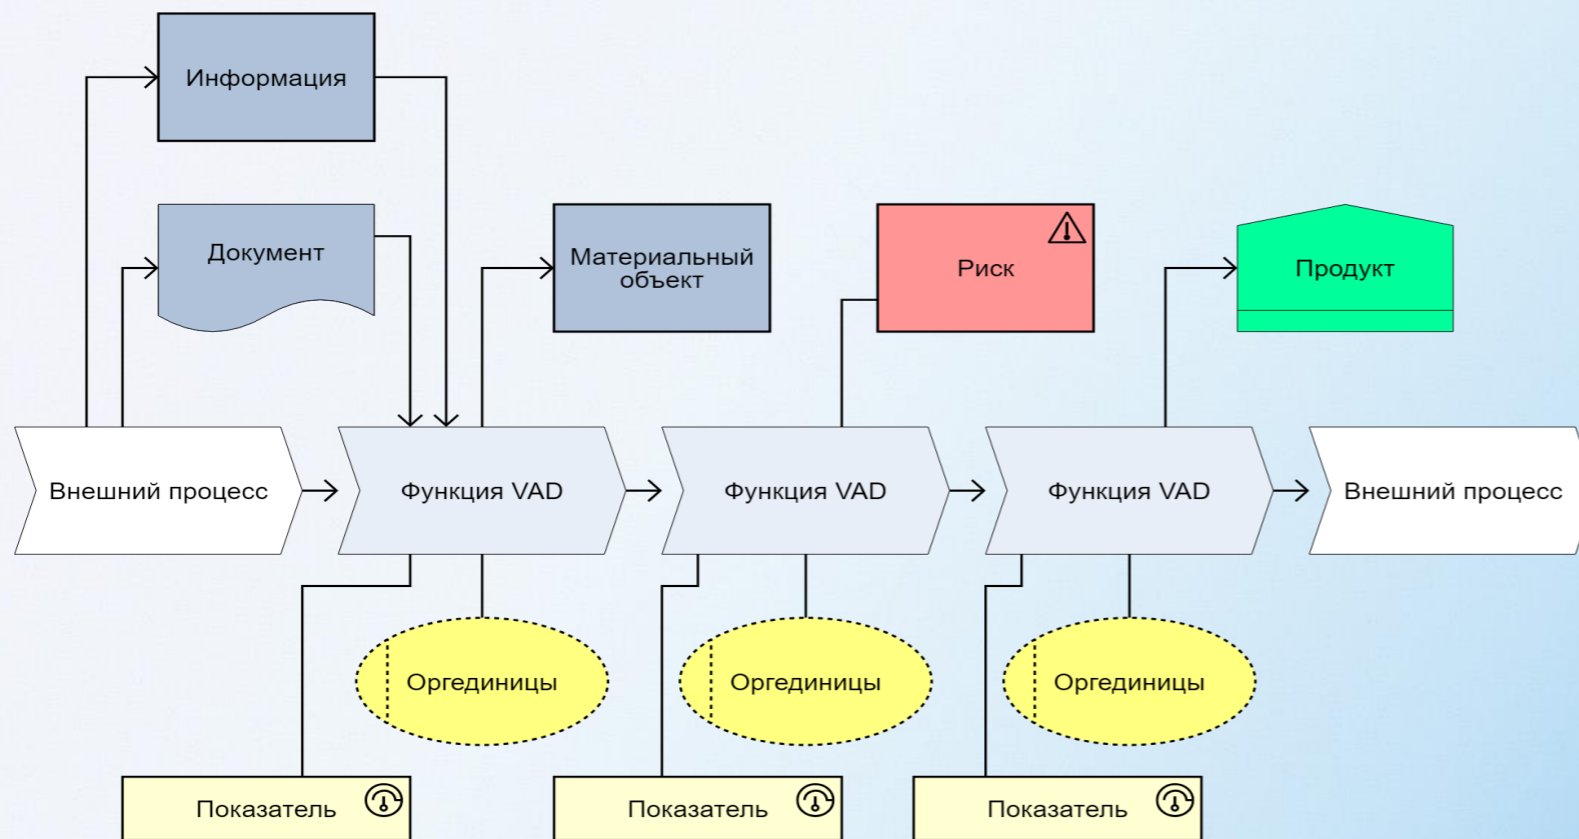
Информация

Документ

Материальный объект

Риск

Продукт

Внешний процесс

Функция VAD

Функция VAD

Функция VAD

Внешний процесс

Оргединицы

Оргединицы

Оргединицы

Показатель

Показатель

Показатель